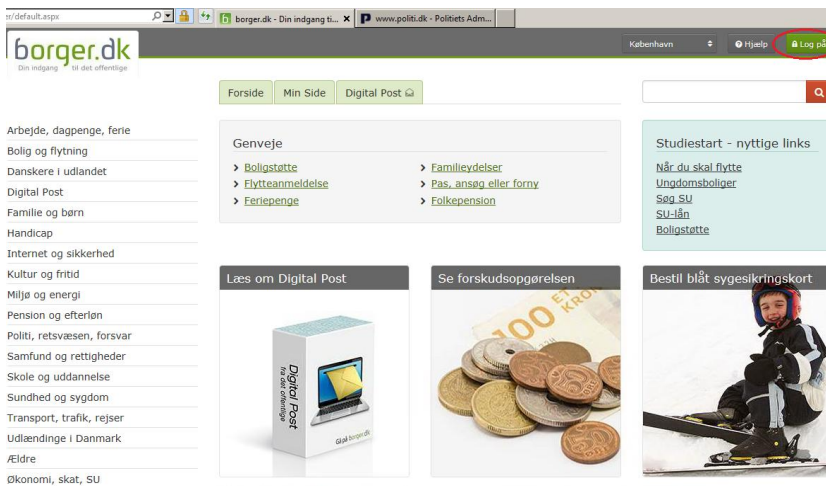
r/default.aspx

borger.dk - Din indgang ti... ×
www.politi.dk - Politiets Adm...

borger.dk
Din indgang til det offentlige

København
Hjælp
Log på

Forside
Min Side
Digital Post

Arbejde, dagpenge, ferie
Bolig og flytning
Danskere i udlandet
Digital Post
Familie og børn
Handicap
Internet og sikkerhed
Kultur og fritid
Miljø og energi
Pension og efterløn
Politi, retsvæsen, forsvar
Samfund og rettigheder
Skole og uddannelse
Sundhed og sygdom
Transport, trafik, rejser
Udlændinge i Danmark
Ældre
Økonomi, skat, SU

Genveje
Boligstøtte
Flytteanmeldelse
Feriepenge
Familieydelser
Pas, ansøg eller forny
Folkepension

Studiestart - nyttige links
Når du skal flytte
Ungdomsboliger
Søg SU
SU-lån
Boligstøtte

Læs om Digital Post
Digital Post fra det offentlige
borger.dk

Se forskudsopgørelsen
100 KRONER
50

Bestil blåt sygesikringskort